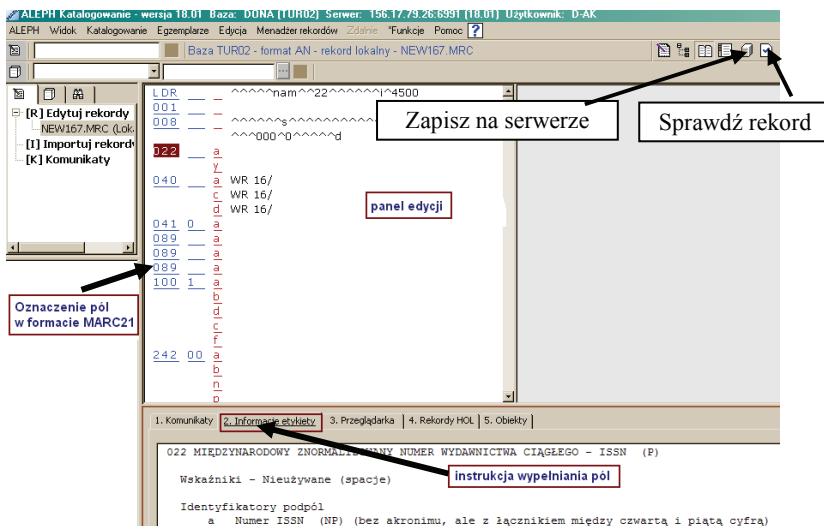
ALEPH Katalogowanie - wersja 18.01 Baza: DONA [TUR02] Serwer: 156.17.79.26:6991 [18.01] Użytkownik: D-AK

ALEPH Widok Katalogowanie Egzemplarze Edycja Menadżer rekordów Zdalnie *Funkcje Pomoc ?

Baza TUR02 - format AN - rekord lokalny - NEW167.MRC

[R] Edytuj rekordy
NEW167.MRC (Lok
[I] Importuj rekordy
[K] Komunikaty

LDR ^^^^^nam^^22^^^^^^i^4500
001
008 ^^^^^^s^^^^^^^^
^^^000^0^^^^^d
022 a
y
040 a WR 16/
c WR 16/
d WR 16/
041 0 a
089 a
089 a
089 a
100 1 a
b
d
c
f
242 00 a
b
n
p

panel edycji

Zapisz na serwerze

Sprawdź rekord

Oznaczenie pól w formacie MARC21

1. Komunikaty | 2. Informacje etykiety | 3. Przeglądarka | 4. Rekordy HOL | 5. Obiekty

022 MIĘDZYNARODOWY ZNORMALI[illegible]ANY NUMER WYDAWNICTWA CIĄGŁEGO – ISSN (P)

Wskaźniki – Nieużywane (spacje)

Identyfikatory podpól
a Numer ISSN (NP) (bez akronimu, ale z łącznikiem między czwartą i piątą cyfrą)

instrukcja wypełniania pól